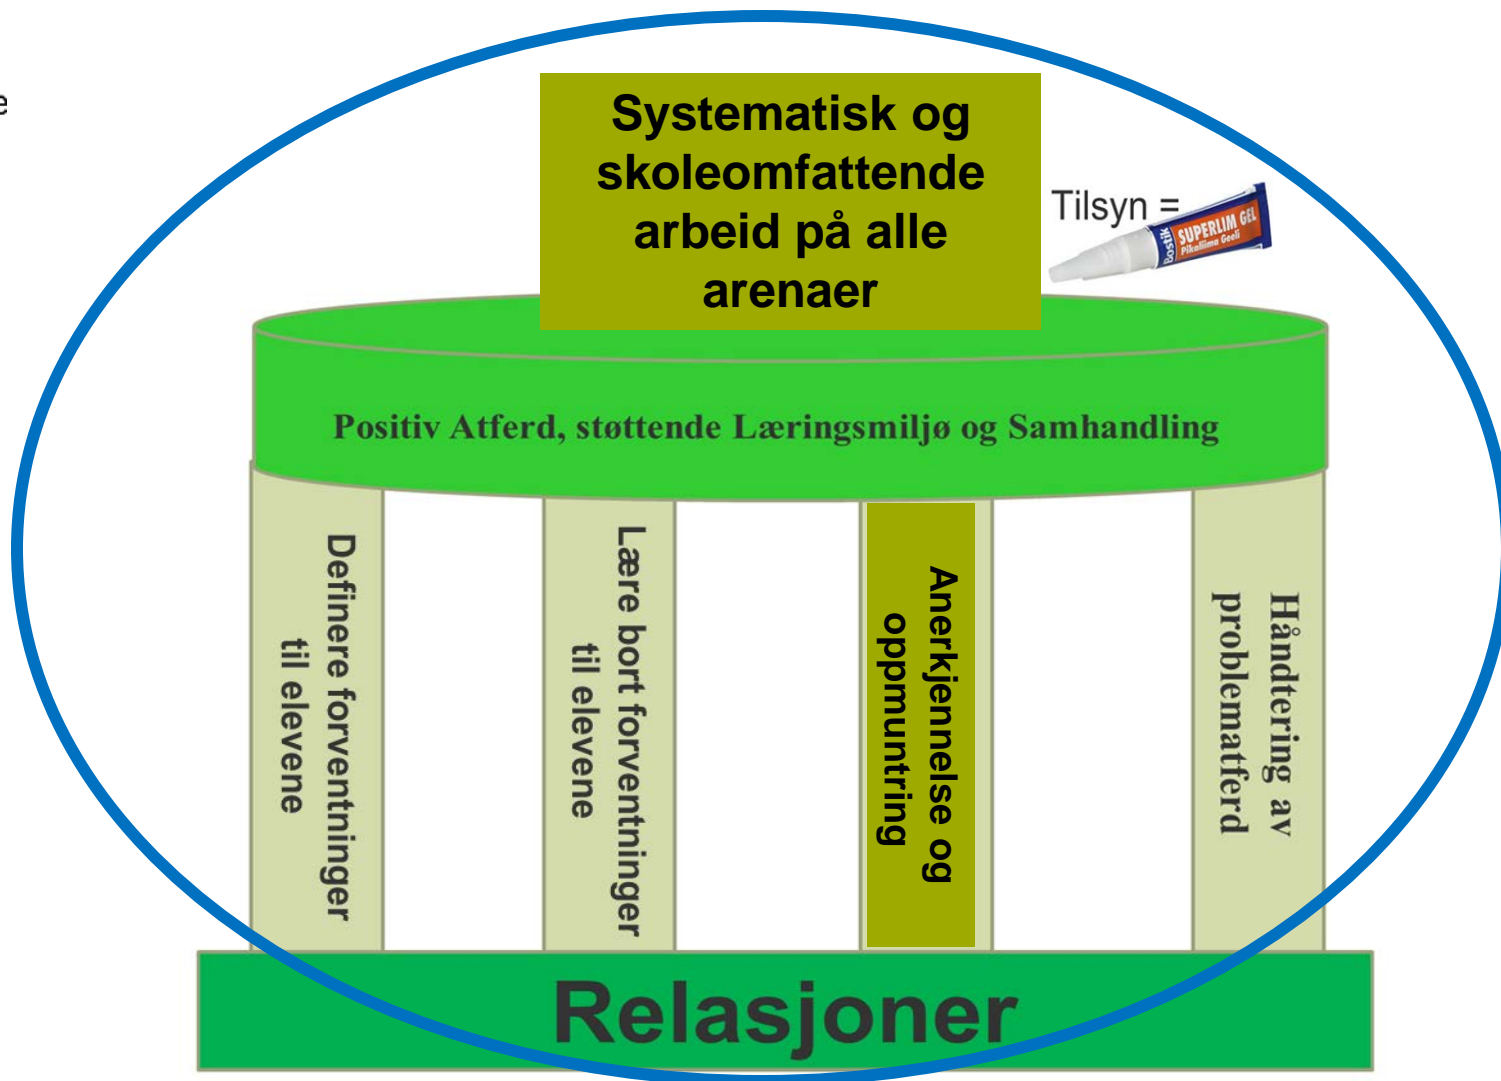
e

Systematisk og skoleomfattende arbeid på alle arenaer

Tilsyn =

Bostik SUPERLIM GEL Pikaliima Geeli

Positiv Atferd, støttende Læringsmiljø og Samhandling

Definere forventninger til elevene

Lære bort forventninger til elevene

Anerkjennelse og oppmuntring

Håndtering av problematferd

Relasjoner